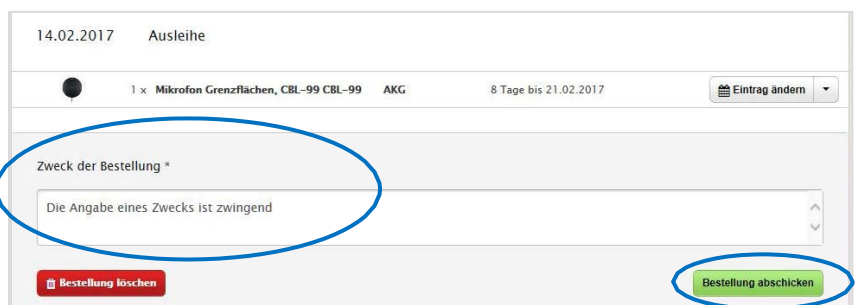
14.02.2017 Ausleihe

1 x Mikrofon Grenzflächen, CBL-99 CBL-99 AKG 8 Tage bis 21.02.2017 Eintrag ändern

Zweck der Bestellung *

Die Angabe eines Zwecks ist zwingend

Bestellung löschen

Bestellung abschicken